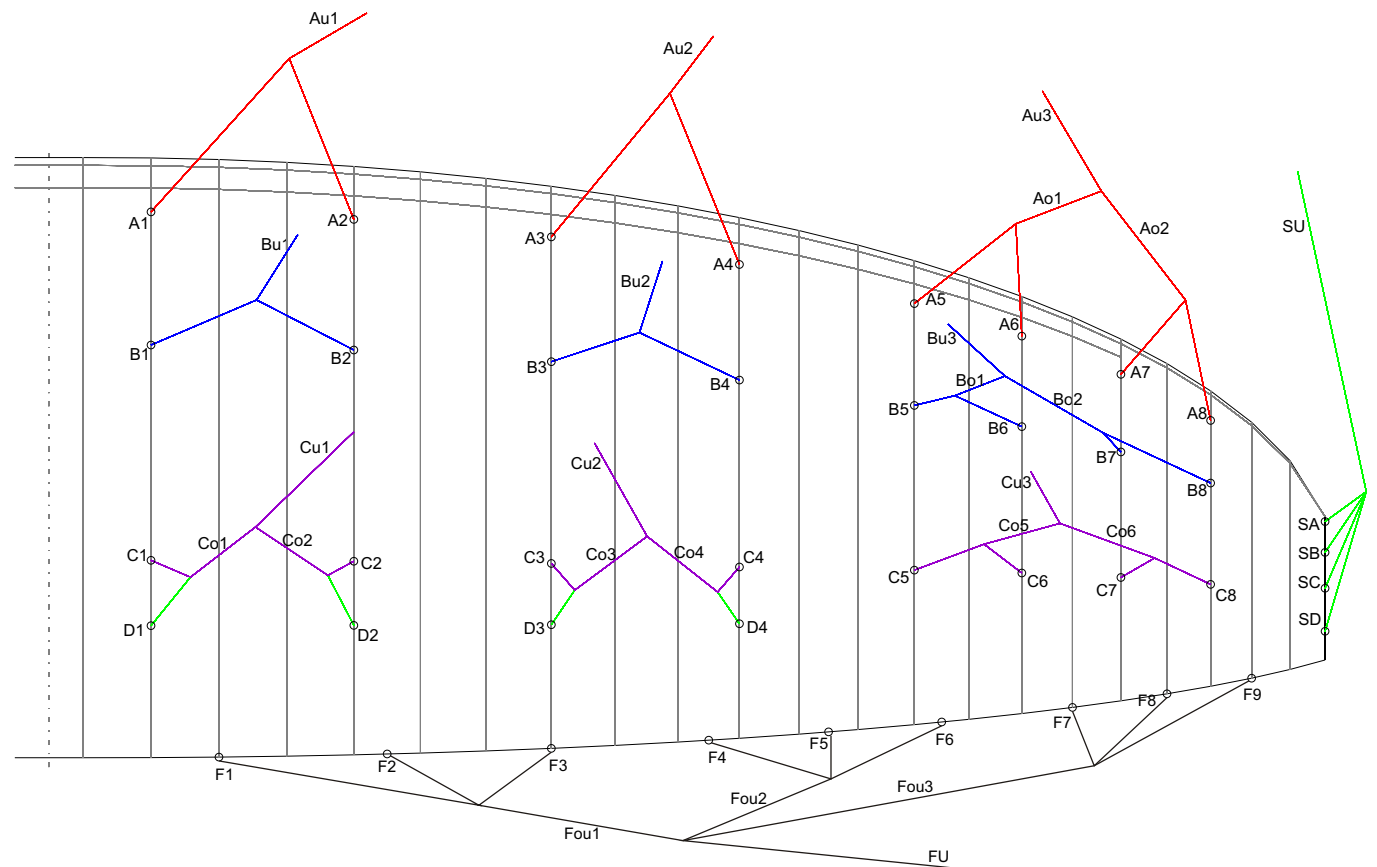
Au1
Au2
Au3
Ao1
Ao2
SU
A1
A2
A3
A4
A5
A6
A7
A8
Bu1
Bu2
Bu3
Bo1
Bo2
B1
B2
B3
B4
B5
B6
B7
B8
Cu1
Cu2
Cu3
Co1
Co2
Co3
Co4
Co5
Co6
C1
C2
C3
C4
C5
C6
C7
C8
D1
D2
D3
D4
SA
SB
SC
SD
F1
F2
F3
F4
F5
F6
F7
F8
F9
Fou1
Fou2
Fou3
FU